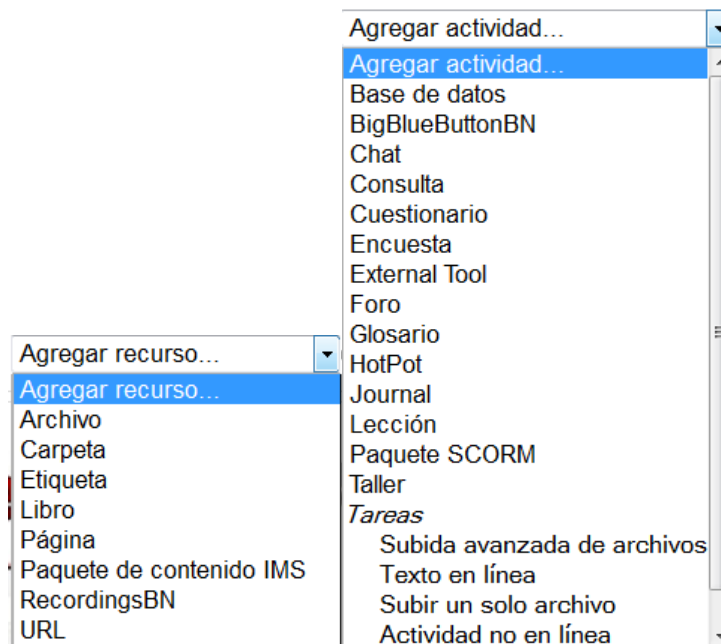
Agregar actividad...
Agregar actividad...
Base de datos
BigBlueButtonBN
Chat
Consulta
Cuestionario
Encuesta
External Tool
Foro
Glosario
HotPot
Journal
Lección
Paquete SCORM
Taller
Tareas
Subida avanzada de archivos
Texto en línea
Subir un solo archivo
Actividad no en línea

Agregar recurso...
Agregar recurso...
Archivo
Carpeta
Etiqueta
Libro
Página
Paquete de contenido IMS
RecordingsBN
URL